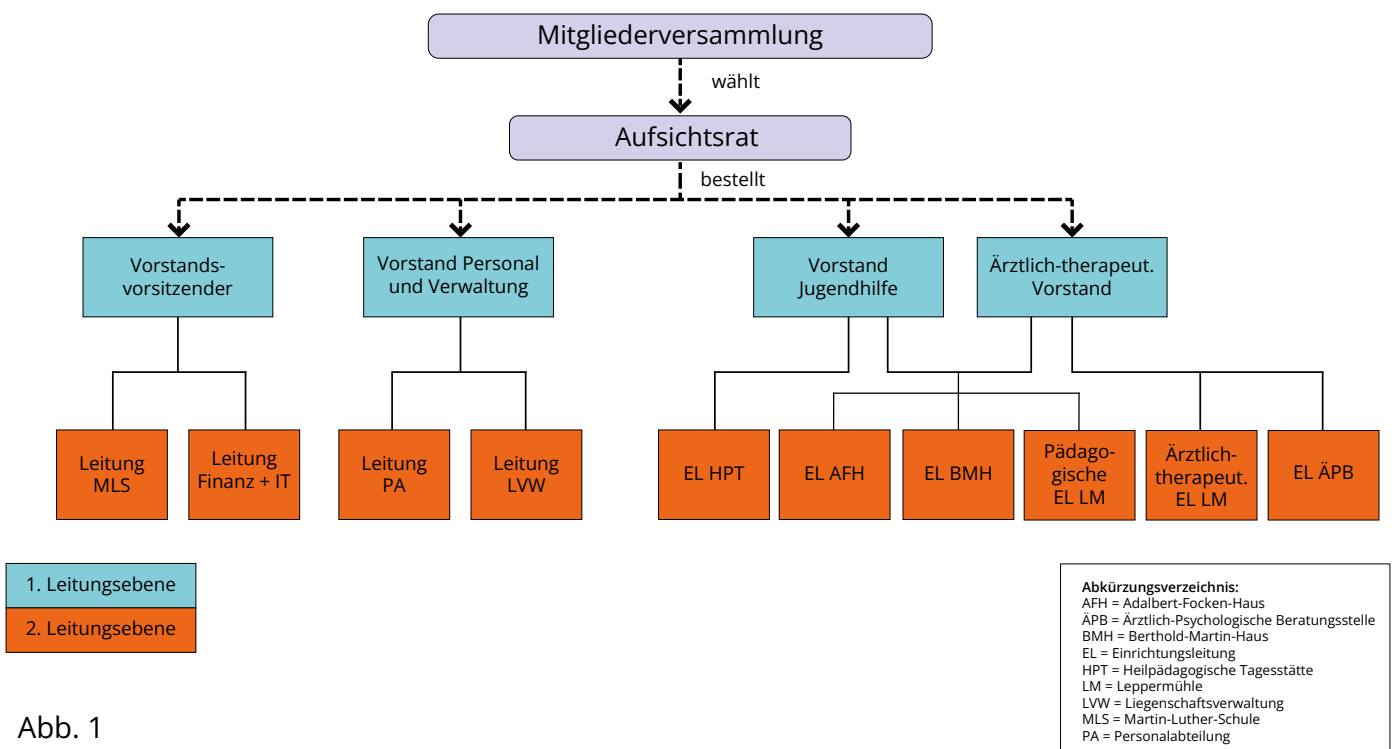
Mitgliederversammlung

wählt

Aufsichtsrat

bestellt

Vorstandsvorsitzender

Vorstand Personal und Verwaltung

Vorstand Jugendhilfe

Ärztlich-therapeut. Vorstand

Leitung MLS

Leitung Finanz + IT

Leitung PA

Leitung LVW

EL HPT

EL AFH

EL BMH

Pädagogische EL LM

Ärztlich-therapeut. EL LM

EL ÄPB

1. Leitungsebene

2. Leitungsebene

Abb. 1

Abkürzungsverzeichnis:
AFH = Adalbert-Focken-Haus
ÄPB = Ärztlich-Psychologische Beratungsstelle
BMH = Berthold-Martin-Haus
EL = Einrichtungsleitung
HPT = Heilpädagogische Tagesstätte
LM = Leppermühle
LVW = Liegenschaftsverwaltung
MLS = Martin-Luther-Schule
PA = Personalabteilung